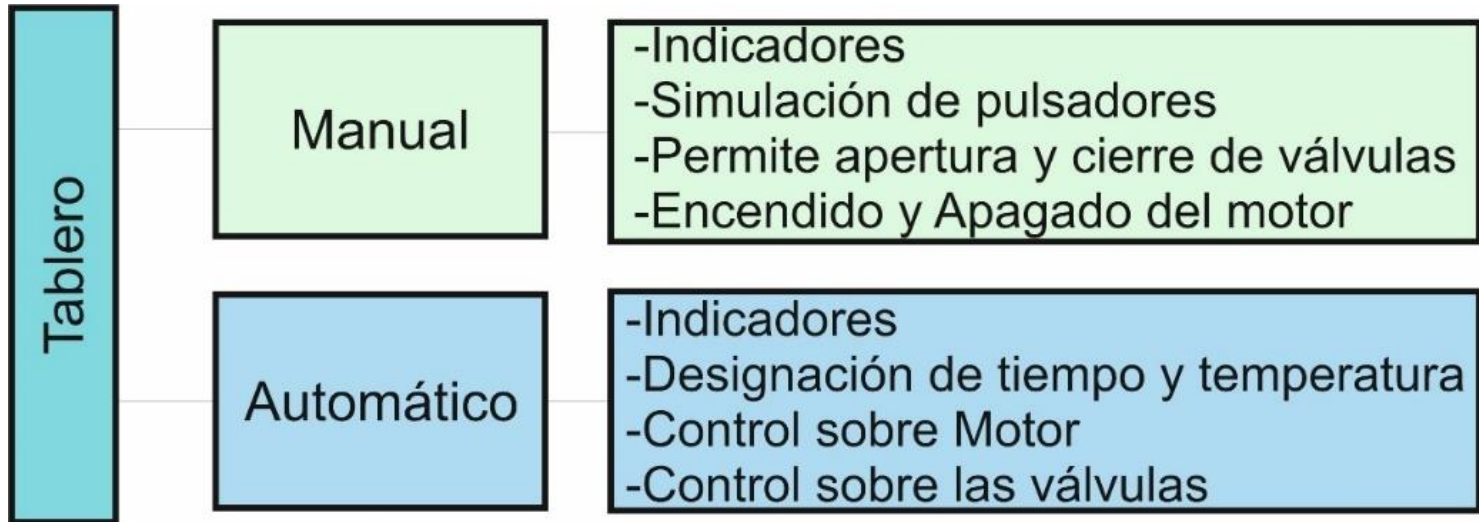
Tablero

Manual

-Indicadores
-Simulación de pulsadores
-Permite apertura y cierre de válvulas
-Encendido y Apagado del motor

Automático

-Indicadores
-Designación de tiempo y temperatura
-Control sobre Motor
-Control sobre las válvulas